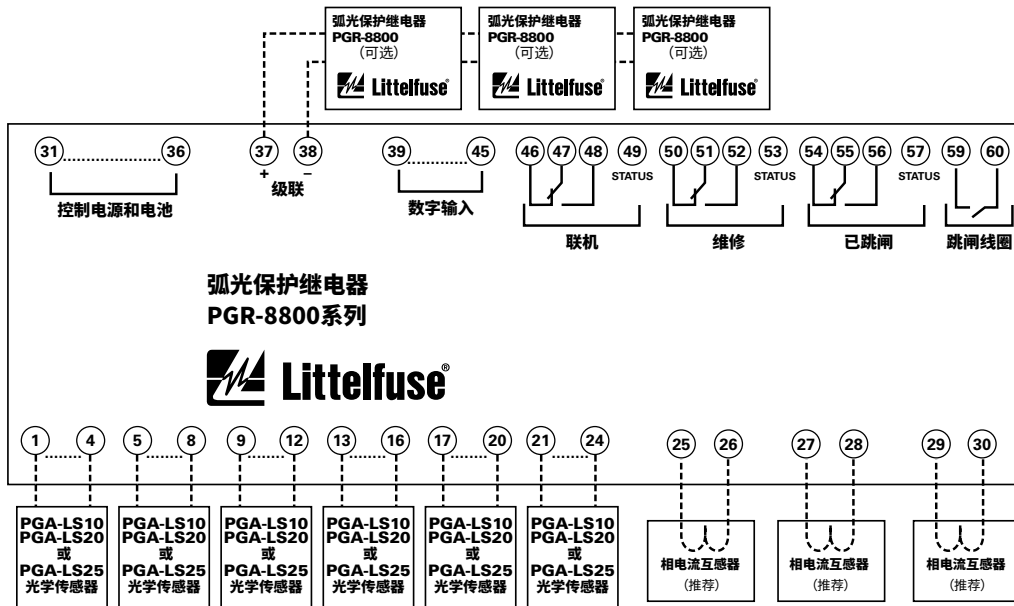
弧光保护继电器
PGR-8800
（可选）
Littelfuse

弧光保护继电器
PGR-8800
（可选）
Littelfuse

弧光保护继电器
PGR-8800
（可选）
Littelfuse

31 36
控制电源和电池

37 38
+ −
级联

39 45
数字输入

46 47 48 49 STATUS
联机

50 51 52 53 STATUS
维修

54 55 56 57 STATUS
已跳闸

59 60
跳闸线圈

弧光保护继电器
PGR-8800系列

Littelfuse

1 4
PGA-LS10
PGA-LS20
或
PGA-LS25
光学传感器

5 8
PGA-LS10
PGA-LS20
或
PGA-LS25
光学传感器

9 12
PGA-LS10
PGA-LS20
或
PGA-LS25
光学传感器

13 16
PGA-LS10
PGA-LS20
或
PGA-LS25
光学传感器

17 20
PGA-LS10
PGA-LS20
或
PGA-LS25
光学传感器

21 24
PGA-LS10
PGA-LS20
或
PGA-LS25
光学传感器

25 26
相电流互感器
（推荐）

27 28
相电流互感器
（推荐）

29 30
相电流互感器
（推荐）